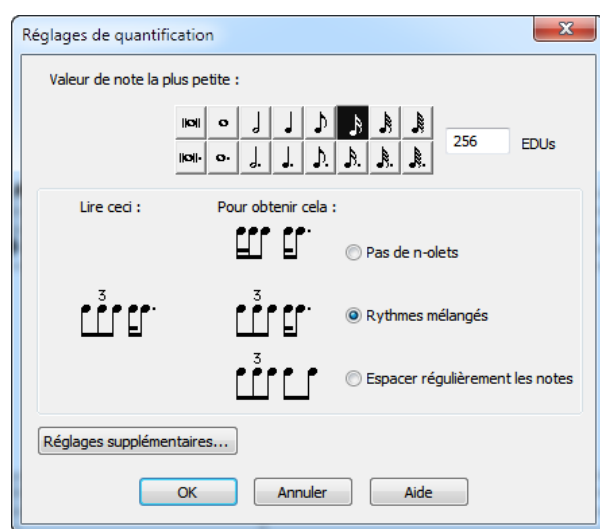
Réglages de quantification

Valeur de note la plus petite :

256 EDUs

Lire ceci :

Pour obtenir cela :

Pas de n-olets

3

3

Rythmes mélangés

3

Espacer régulièrement les notes

Réglages supplémentaires...

OK

Annuler

Aide